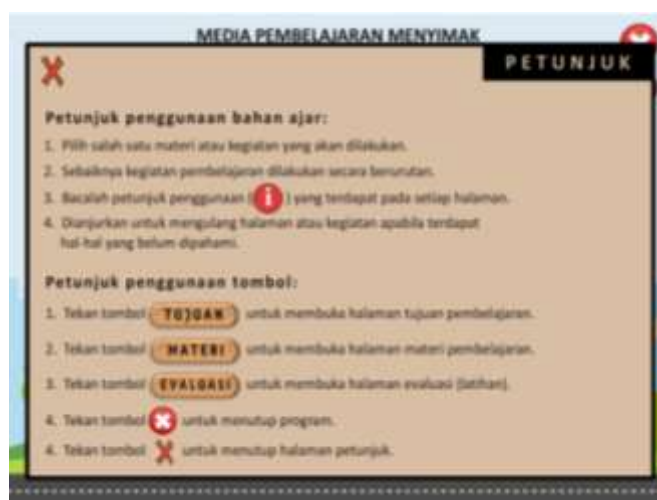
MEDIA PEMBELAJARAN MENYIMAK

PETUNJUK

Petunjuk penggunaan bahan ajar:

1. Pilih salah satu materi atau kegiatan yang akan dilakukan.
2. Sebaiknya kegiatan pembelajaran dilakukan secara berurutan.
3. Bacalah petunjuk penggunaan ( ) yang terdapat pada setiap halaman.
4. Dianjurkan untuk mengulang halaman atau kegiatan apabila terdapat hal-hal yang belum dipahami.

Petunjuk penggunaan tombol:

1. Tekan tombol TUJUAN untuk membuka halaman tujuan pembelajaran.
2. Tekan tombol MATERI untuk membuka halaman materi pembelajaran.
3. Tekan tombol EVALUASI untuk membuka halaman evaluasi (latihan).
4. Tekan tombol untuk menutup program.
4. Tekan tombol untuk menutup halaman petunjuk.